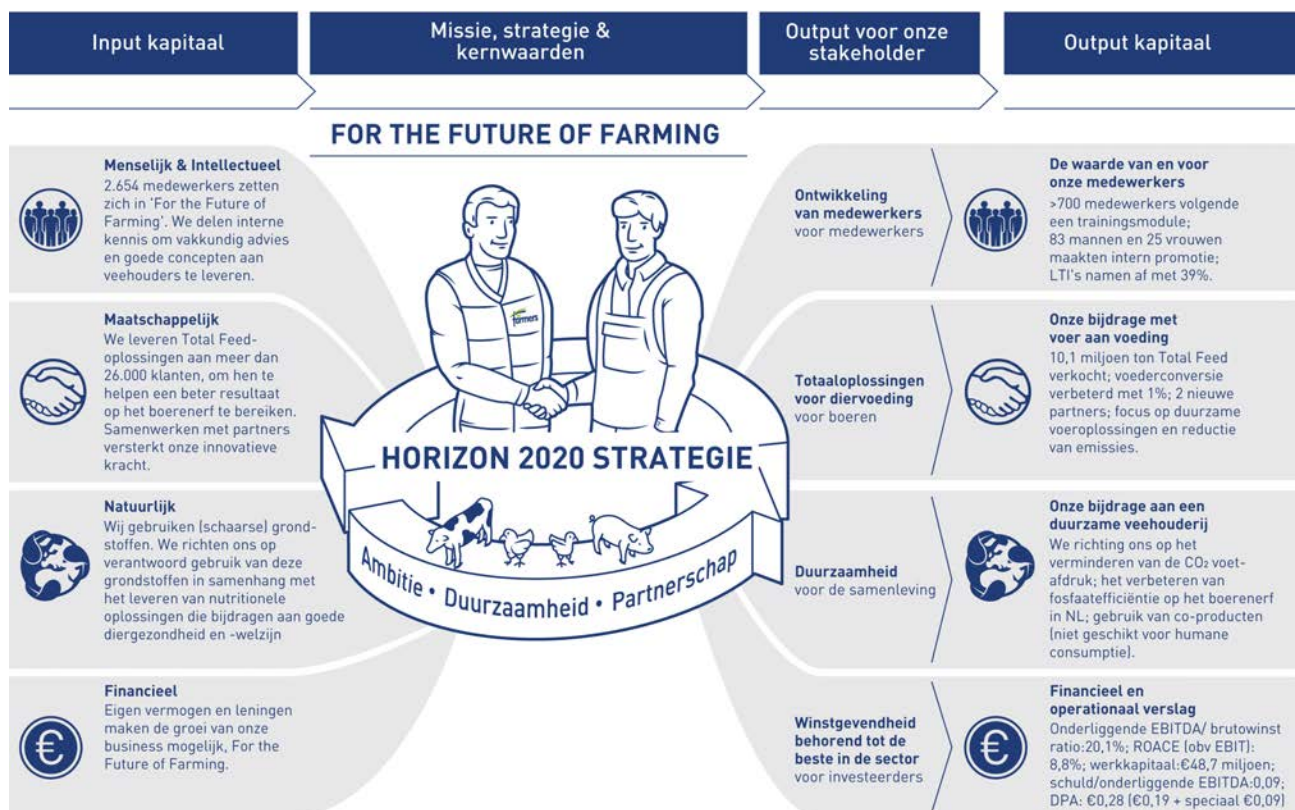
Input kapitaal

Missie, strategie & kernwaarden

Output voor onze stakeholder

Output kapitaal

FOR THE FUTURE OF FARMING

Menselijk & Intellectueel
2.654 medewerkers zetten zich in 'For the Future of Farming'. We delen interne kennis om vakkundig advies en goede concepten aan veehouders te leveren.

Maatschappelijk
We leveren Total Feed-oplossingen aan meer dan 26.000 klanten, om hen te helpen een beter resultaat op het boerenerf te bereiken. Samenwerken met partners versterkt onze innovatieve kracht.

Natuurlijk
Wij gebruiken (schaarse) grondstoffen. We richten ons op verantwoord gebruik van deze grondstoffen in samenhang met het leveren van nutritionele oplossingen die bijdragen aan goede diergezondheid en -welzijn

Financieel
Eigen vermogen en leningen maken de groei van onze business mogelijk, For the Future of Farming.

farmers

HORIZON 2020 STRATEGIE

Ambitie • Duurzaamheid • Partnerschap

Ontwikkeling van medewerkers voor medewerkers

Totaaloplossingen voor diervoeding voor boeren

Duurzaamheid voor de samenleving

Winstgevendheid behorend tot de beste in de sector voor investeerders

De waarde van en voor onze medewerkers
>700 medewerkers volgende een trainingsmodule; 83 mannen en 25 vrouwen maakten intern promotie; LTI's namen af met 39%.

Onze bijdrage met voer aan voeding
10,1 miljoen ton Total Feed verkocht; voederconversie verbeterd met 1%; 2 nieuwe partners; focus op duurzame voeroplossingen en reductie van emissies.

Onze bijdrage aan een duurzame veehouderij
We richting ons op het verminderen van de $CO_2$ voetafdruk; het verbeteren van fosfaatefficiëntie op het boerenerf in NL; gebruik van co-producten (niet geschikt voor humane consumptie).

Financieel en operationaal verslag
Onderliggende EBITDA/ brutowinst ratio:20,1%; ROACE (obv EBIT): 8,8%; werkkapitaal:€48,7 miljoen; schuld/onderliggende EBITDA:0,09; DPA: €0,28 (€0,19 + speciaal €0,09)